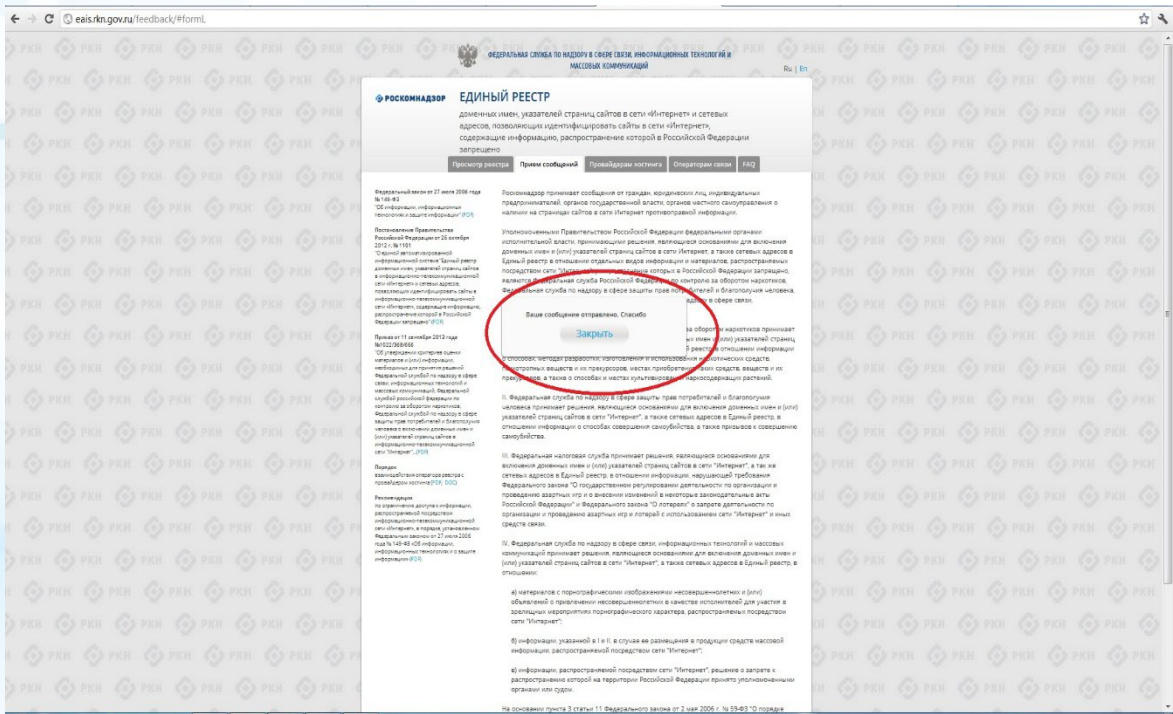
eais.rkn.gov.ru/feedback/#forml

ФЕДЕРАЛЬНАЯ СЛУЖБА ПО НАДЗОРУ В СФЕРЕ СВЯЗИ, ИНФОРМАЦИОННЫХ ТЕХНОЛОГИЙ И МАССОВЫХ КОММУНИКАЦИЙ

Ru | En

РОСКОМНАДЗОР

ЕДИНЫЙ РЕЕСТР

доменных имен, указателей страниц сайтов в сети «Интернет» и сетевых адресов, позволяющих идентифицировать сайты в сети «Интернет», содержащие информацию, распространение которой в Российской Федерации запрещено

Просмотр реестра | Прием сообщений | Провайдерам хостинга | Операторам связи | FAQ

Федеральный закон от 27 июля 2006 года № 149-ФЗ "Об информации, информационных технологиях и о защите информации" (PDF)

Постановление Правительства Российской Федерации от 26 октября 2012 г. № 1101 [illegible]

Приказ от 11 сентября 2012 года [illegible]

Порядок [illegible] (PDF, DOC)

Рекомендации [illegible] (PDF)

Роскомнадзор принимает сообщения от граждан, юридических лиц, индивидуальных предпринимателей, органов государственной власти, органов местного самоуправления о наличии на страницах сайтов в сети Интернет противоправной информации.

Уполномоченными Правительством Российской Федерации федеральными органами исполнительной власти, принимающими решения, являющиеся основаниями для включения доменных имен и (или) указателей страниц сайтов в сети Интернет, а также сетевых адресов в Единый реестр в отношении отдельных видов информации и материалов, распространяемых посредством сети "Интернет", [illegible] которых в Российской Федерации запрещено, являются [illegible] служба Российской Федерации по контролю за оборотом наркотиков, Федеральная служба по надзору в сфере защиты прав потребителей и благополучия человека, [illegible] в сфере связи.

Ваше сообщение отправлено. Спасибо

Закрыть

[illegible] за оборотом наркотиков принимает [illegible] имен и (или) указателей страниц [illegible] в реестр в отношении информации о способах, методах разработки, изготовления и использования наркотических средств, психотропных веществ и их прекурсоров, местах приобретения таких средств, веществ и их прекурсоров, а также о способах и местах культивирования наркосодержащих растений.

II. Федеральная служба по надзору в сфере защиты прав потребителей и благополучия человека принимает решения, являющиеся основаниями для включения доменных имен и (или) указателей страниц сайтов в сети "Интернет", а также сетевых адресов в Единый реестр, в отношении информации о способах совершения самоубийства, а также призывов к совершению самоубийства.

III. Федеральная налоговая служба принимает решения, являющиеся основаниями для включения доменных имен и (или) указателей страниц сайтов в сети "Интернет", а так же сетевых адресов в Единый реестр, в отношении информации, нарушающей требования Федерального закона "О государственном регулировании деятельности по организации и проведению азартных игр и о внесении изменений в некоторые законодательные акты Российской Федерации" и Федерального закона "О лотереях" о запрете деятельности по организации и проведению азартных игр и лотерей с использованием сети "Интернет" и иных средств связи.

IV. Федеральная служба по надзору в сфере связи, информационных технологий и массовых коммуникаций принимает решения, являющиеся основаниями для включения доменных имен и (или) указателей страниц сайтов в сети "Интернет", а также сетевых адресов в Единый реестр, в отношении:

а) материалов с порнографическими изображениями несовершеннолетних и (или) объявлений о привлечении несовершеннолетних в качестве исполнителей для участия в зрелищных мероприятиях порнографического характера, распространяемых посредством сети "Интернет";

б) информации, указанной в I и II, в случае ее размещения в продукции средств массовой информации, распространяемой посредством сети "Интернет";

в) информации, распространяемой посредством сети "Интернет", решение о запрете к распространению которой на территории Российской Федерации принято уполномоченными органами или судом.

На основании пункта 3 статьи 11 Федерального закона от 2 мая 2006 г. № 59-ФЗ "О порядке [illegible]